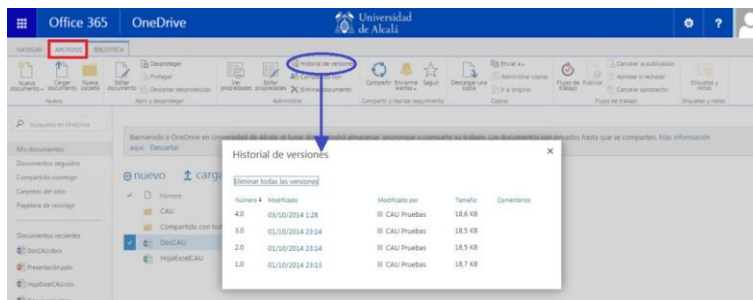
Office 365 OneDrive

Universidad de Alcalá

NAVEGAR ARCHIVOS BIBLIOTECA

Nuevo documento Cargar documento Nueva carpeta Nuevo

Editar documento Desprotegar Proteger Descartar desprotección Abrir y desproteger

Ver propiedades Editar propiedades Historial de versiones Compartido con Eliminar documento Administrar

Compartir Enviarme alertas Seguir Compartir y realizar seguimiento

Descargar una copia Enviar a Administrar copias Ir al original Copias

Flujos de trabajo Publicar Cancelar la publicación Aprobar o rechazar Cancelar aprobación Flujos de trabajo

Etiquetas y notas Etiquetas y notas

Buscar en OneDrive

Mis documentos
Documentos seguidos
Compartido conmigo
Carpetas del sitio
Papelera de reciclaje

Documentos recientes
DocCAU.docx
Presentación.pptx
HojaExcelCAU.xlsx

Bienvenido a OneDrive en Universidad de Alcalá, el lugar donde se almacena, sincroniza y comparte su trabajo. Los documentos son privados hasta que se comparten. Más información aquí. Descartar

⊕ nuevo ↑ carga

Nombre
CAU
Compartido con tod
DocCAU
HojaExcelCAU

Historial de versiones ×

Eliminar todas las versiones

| Número ↓ | Modificado | Modificado por | Tamaño | Comentarios |
|---|---|---|---|---|
| 4.0 | 03/10/2014 1:28 | CAU Pruebas | 18,6 KB | |
| 3.0 | 01/10/2014 23:14 | CAU Pruebas | 18,5 KB | |
| 2.0 | 01/10/2014 23:14 | CAU Pruebas | 18,5 KB | |
| 1.0 | 01/10/2014 23:13 | CAU Pruebas | 18,7 KB | |